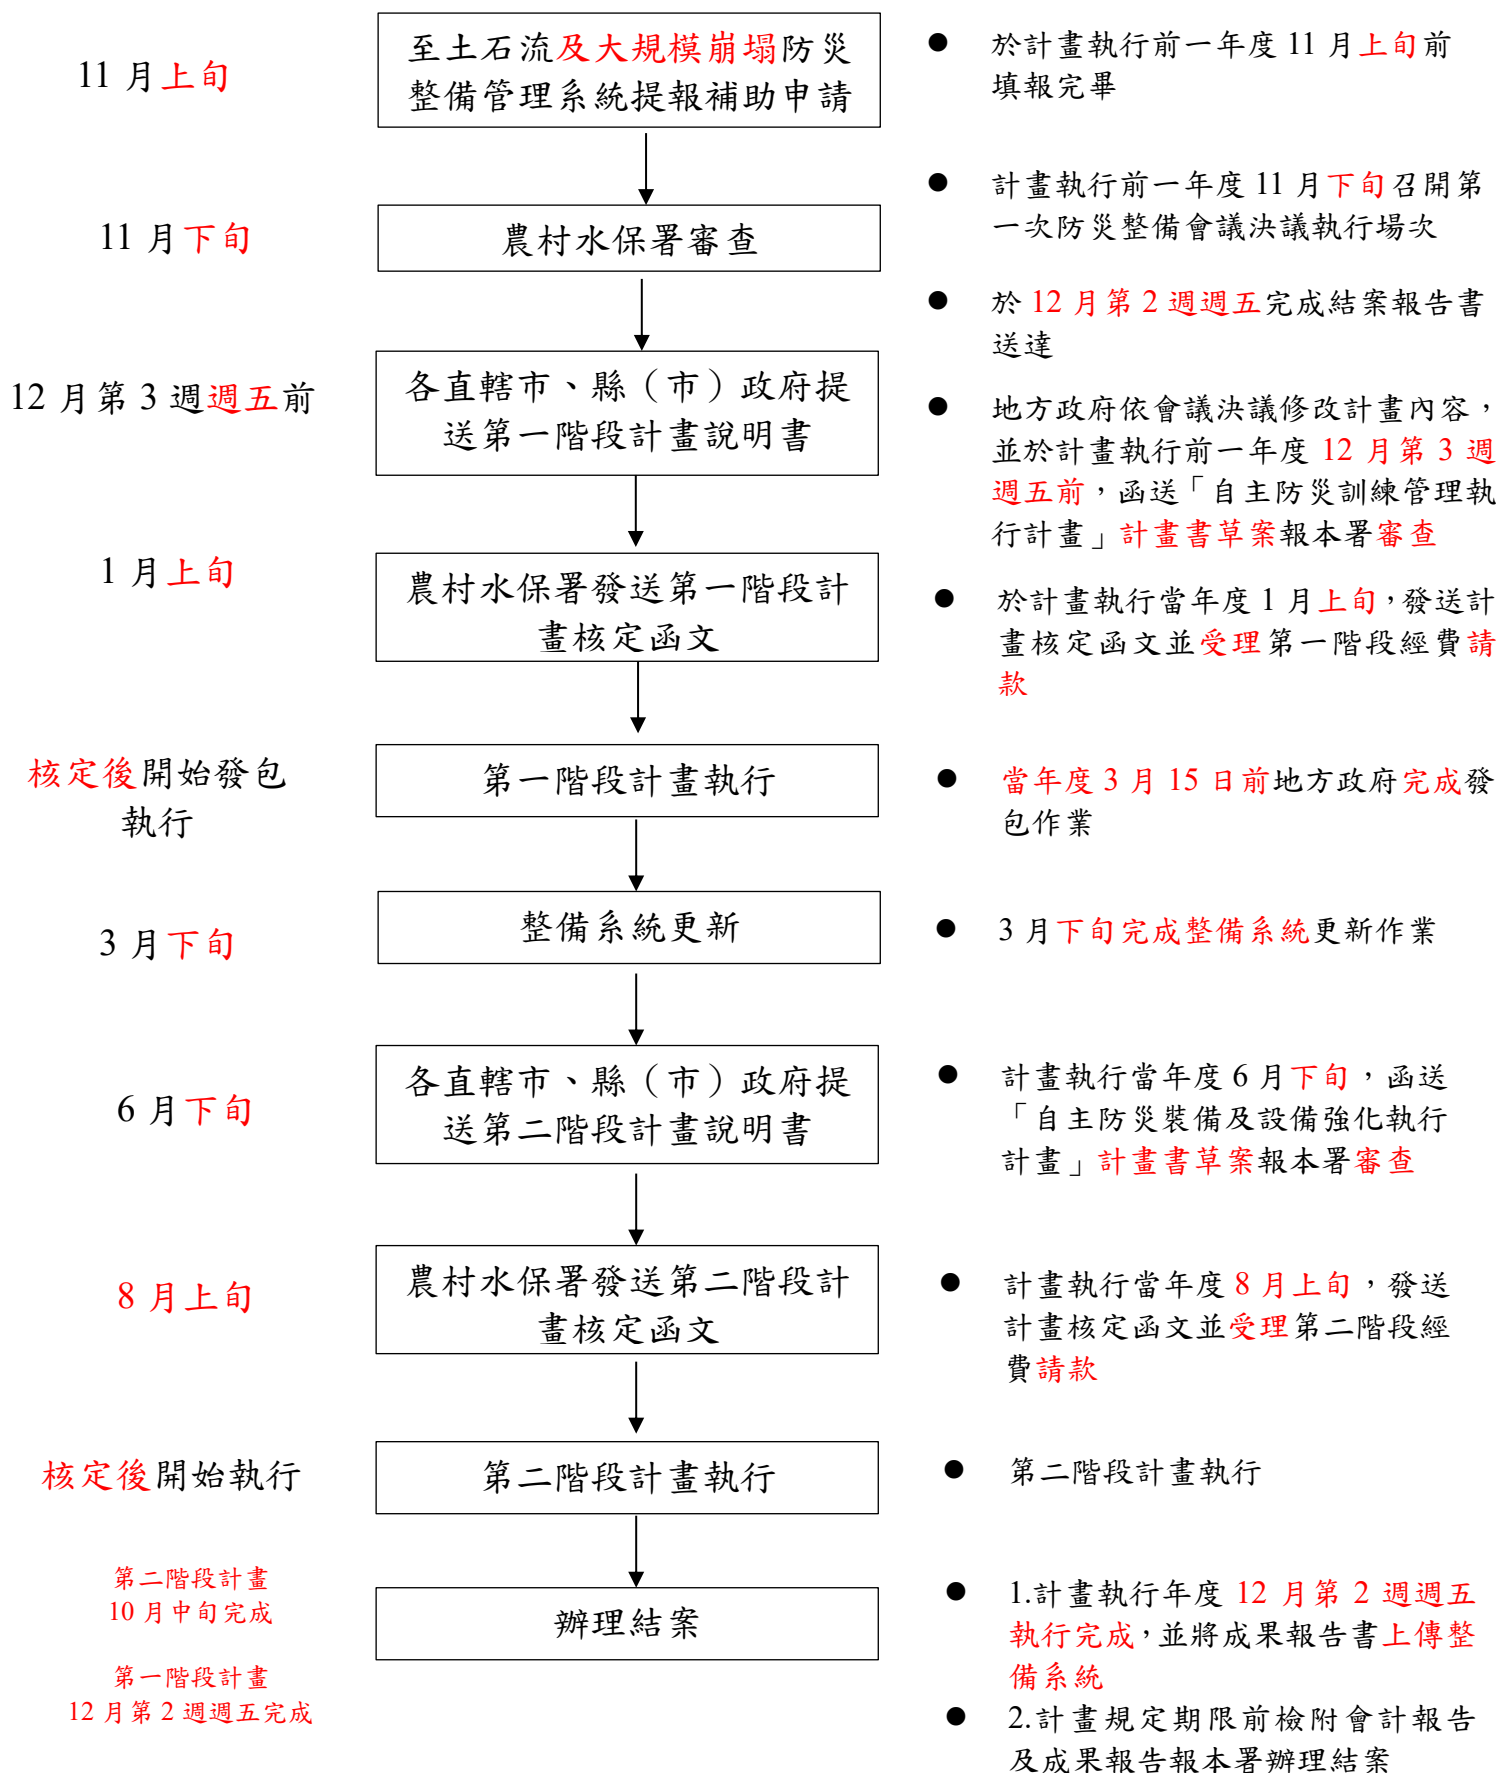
11 月上旬

至土石流及大規模崩塌防災整備管理系統提報補助申請

● 於計畫執行前一年度 11 月上旬前填報完畢

11 月下旬

農村水保署審查

● 計畫執行前一年度 11 月下旬召開第一次防災整備會議決議執行場次

● 於 12 月第 2 週週五完成結案報告書送達

12 月第 3 週週五前

各直轄市、縣（市）政府提送第一階段計畫說明書

● 地方政府依會議決議修改計畫內容，並於計畫執行前一年度 12 月第 3 週週五前，函送「自主防災訓練管理執行計畫」計畫書草案報本署審查

1 月上旬

農村水保署發送第一階段計畫核定函文

● 於計畫執行當年度 1 月上旬，發送計畫核定函文並受理第一階段經費請款

核定後開始發包執行

第一階段計畫執行

● 當年度 3 月 15 日前地方政府完成發包作業

3 月下旬

整備系統更新

● 3 月下旬完成整備系統更新作業

6 月下旬

各直轄市、縣（市）政府提送第二階段計畫說明書

● 計畫執行當年度 6 月下旬，函送「自主防災裝備及設備強化執行計畫」計畫書草案報本署審查

8 月上旬

農村水保署發送第二階段計畫核定函文

● 計畫執行當年度 8 月上旬，發送計畫核定函文並受理第二階段經費請款

核定後開始執行

第二階段計畫執行

● 第二階段計畫執行

第二階段計畫
10 月中旬完成

第一階段計畫
12 月第 2 週週五完成

辦理結案

● 1.計畫執行年度 12 月第 2 週週五執行完成，並將成果報告書上傳整備系統

● 2.計畫規定期限前檢附會計報告及成果報告報本署辦理結案